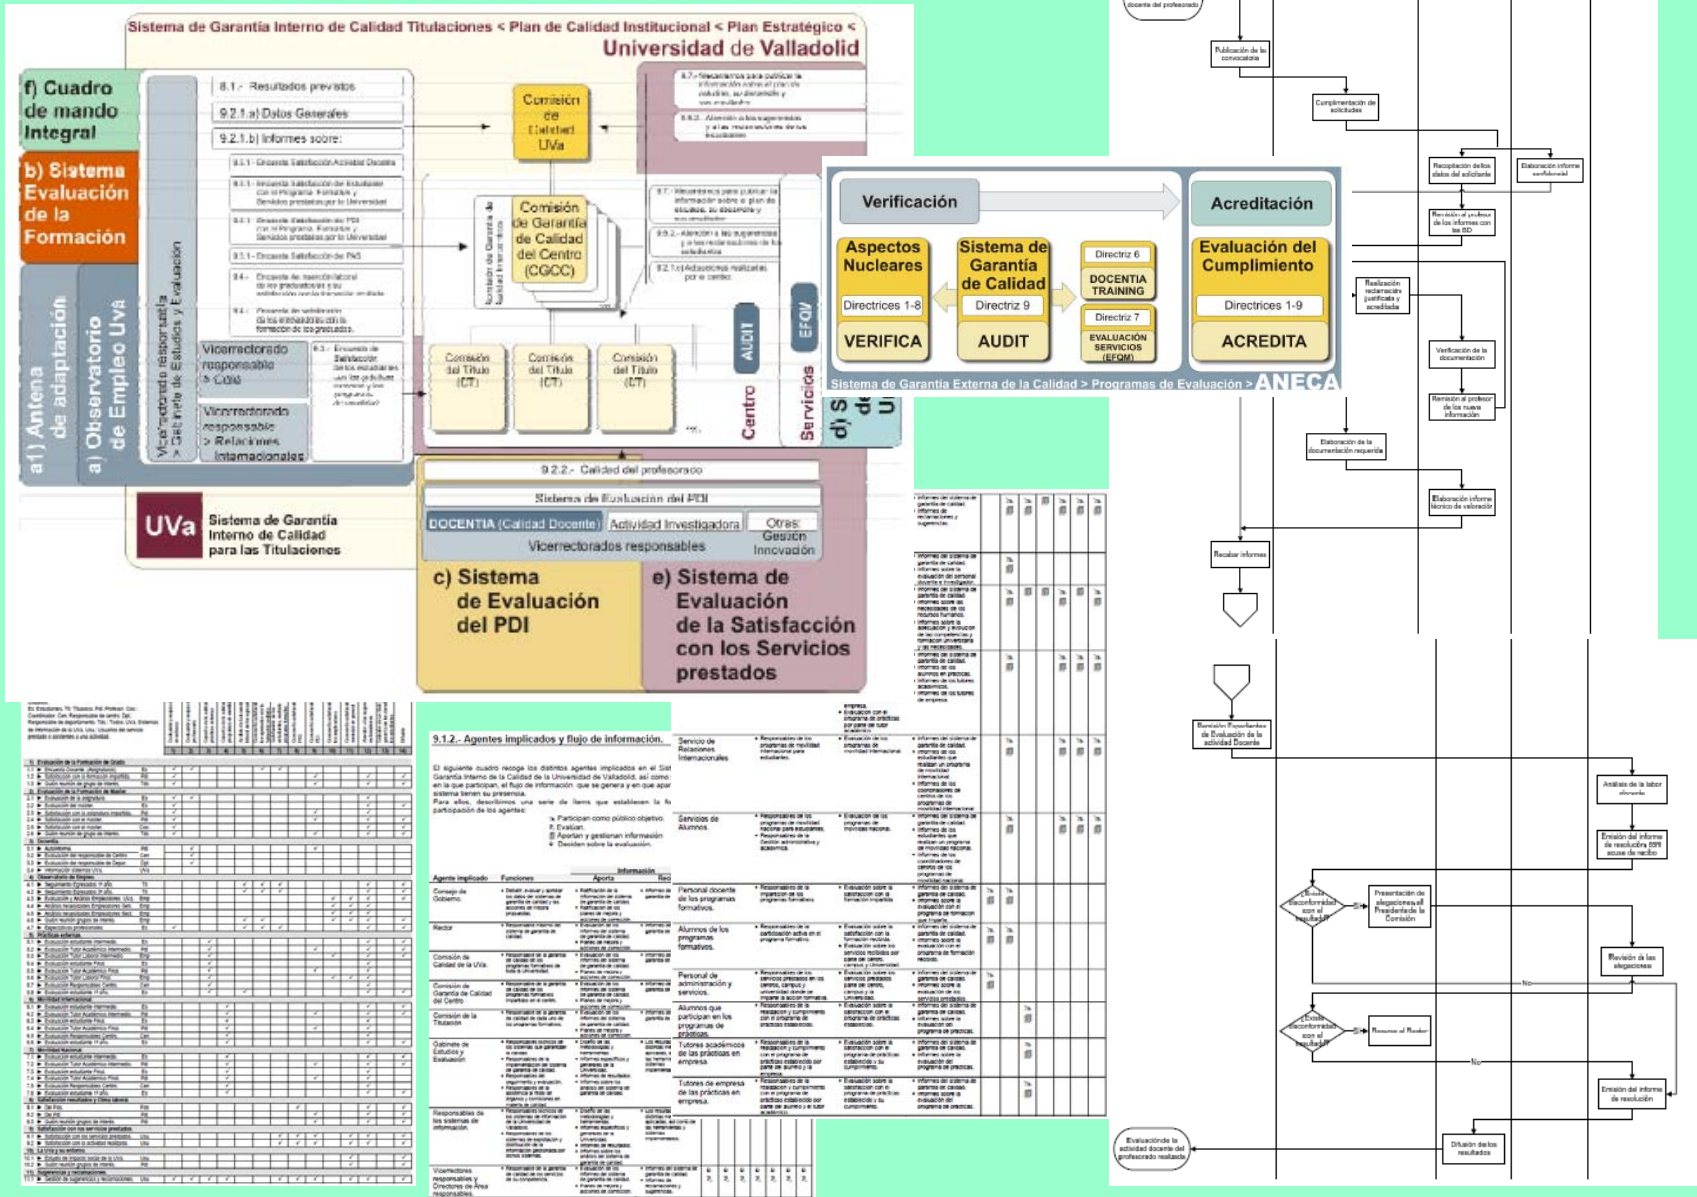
Sistema de Garantía Interno de Calidad Titulaciones < Plan de Calidad Institucional < Plan Estratégico <
Universidad de Valladolid

f) Cuadro de mando Integral

b) Sistema Evaluación de la Formación

a1) Antena de adaptación

a) Observatorio de Empleo UVa

Vicerrectorado responsable > Gabinete de Estudios y Evaluación

8.1.- Resultados previstos
9.2.1.a) Datos Generales
9.2.1.b) Informes sobre:
9.3.1.- Encuesta Satisfacción Actividad Docente
9.3.1.- Encuesta Satisfacción de Estudiantes con el Programa Formativo y Servicios prestados por la Universidad
9.4.1.- Encuesta Satisfacción de PDI con el Programa Formativo y Servicios prestados por la Universidad
9.5.1.- Encuesta Satisfacción de PAS
9.4.- Encuesta de inserción laboral de los graduados y su satisfacción con la formación recibida
9.4.- Encuesta de satisfacción de los empleadores con la formación de los graduados

Vicerrectorado responsable > Calidad
Vicerrectorado responsable > Relaciones Internacionales

9.3.- Encuesta de Satisfacción de los estudiantes con los programas de movilidad

Comisión de Calidad UVa

8.7.- Mecanismos para publicar la información sobre el plan de estudios, su desarrollo y sus resultados
9.5.2.- Atención a las sugerencias y a las reclamaciones de los estudiantes

Formación de Garantía de Calidad Interna de Titulaciones

Comisión de Garantía de Calidad del Centro (CGCC)

9.7.- Mecanismos para publicar la información sobre el plan de estudios, su desarrollo y sus resultados
9.5.2.- Atención a las sugerencias y a las reclamaciones de los estudiantes
9.2.1.c) Actuaciones realizadas por el centro

Comisión del Título (CT)
Comisión del Título (CT)
Comisión del Título (CT)
...

AUDIT
EFQM
Centro
Servicios
d) S de U

9.2.2.- Calidad del profesorado
Sistema de Evaluación del PDI
DOCENTIA (Calidad Docente)
Actividad Investigadora
Otras: Gestión Innovación
Vicerrectorados responsables

UVa Sistema de Garantía Interno de Calidad para las Titulaciones

c) Sistema de Evaluación del PDI

e) Sistema de Evaluación de la Satisfacción con los Servicios prestados

Verificación
Acreditación
Aspectos Nucleares
Directrices 1-8
VERIFICA
Sistema de Garantía de Calidad
Directriz 9
AUDIT
Directriz 6
DOCENTIA TRAINING
Directriz 7
EVALUACIÓN SERVICIOS (EFQM)
Evaluación del Cumplimiento
Directrices 1-9
ACREDITA
Sistema de Garantía Externa de la Calidad > Programas de Evaluación > ANECA

docente del profesorado
Publicación de la convocatoria
Cumplimentación de solicitudes
Recopilación de los datos del solicitante
Elaboración informe confidencial
Remisión al profesor de los informes con los BD
Realización reclamación justificada y acreditada
Verificación de la documentación
Remisión al profesor de los nuevos información
Elaboración de la documentación requerida
Elaboración informe técnico de valoración
Recabar informes

Remisión Expediente de Evaluación de la actividad Docente
Análisis de la labor docente
Emisión del informe de resolución BBR acuse de recibo
¿Existe disconformidad con el resultado?
Sí
Presentación de alegaciones al Presidente de la Comisión
Revisión de las alegaciones
No
¿Existe disconformidad con el resultado?
Sí
Recurso al Rector
No
Emisión del informe de resolución
Difusión de los resultados
Evaluación de la actividad docente del profesorado realizada

9.1.2.- Agentes implicados y flujo de información.

El siguiente cuadro recoge los distintos agentes implicados en el Sistema de Garantía Interno de la Calidad de la Universidad de Valladolid, así como en la que participan, el flujo de información que se genera y en que aparece el sistema tienen su presencia.
Para ellos, describimos una serie de ítems que establecen la forma de participación de los agentes:

Participan como público objetivo.
Evalúan.
Aportan y gestionan información.
Deciden sobre la evaluación.

| Agente implicado | Funciones | Información Aporta | Rec |
|---|---|---|---|
| Consejo de Gobierno | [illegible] | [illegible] | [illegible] |
| Rector | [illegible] | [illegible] | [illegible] |
| Comisión de Calidad de la UVa | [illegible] | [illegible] | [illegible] |
| Comisión de Garantía de Calidad del Centro | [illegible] | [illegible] | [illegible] |
| Comisión de la Titulación | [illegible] | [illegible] | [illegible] |
| Gabinete de Estudios y Evaluación | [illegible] | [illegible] | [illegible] |
| Responsables de los sistemas de información | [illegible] | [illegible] | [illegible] |
| Vicerrectores responsables y Directores de Área responsables | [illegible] | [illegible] | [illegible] |

Servicio de Relaciones Internacionales
Servicios de Alumnos
Personal docente de los programas formativos
Alumnos de los programas formativos
Personal de administración y servicios
Alumnos que participan en los programas de prácticas
Tutores académicos de las prácticas en empresa
Tutores de empresa de las prácticas en empresa

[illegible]